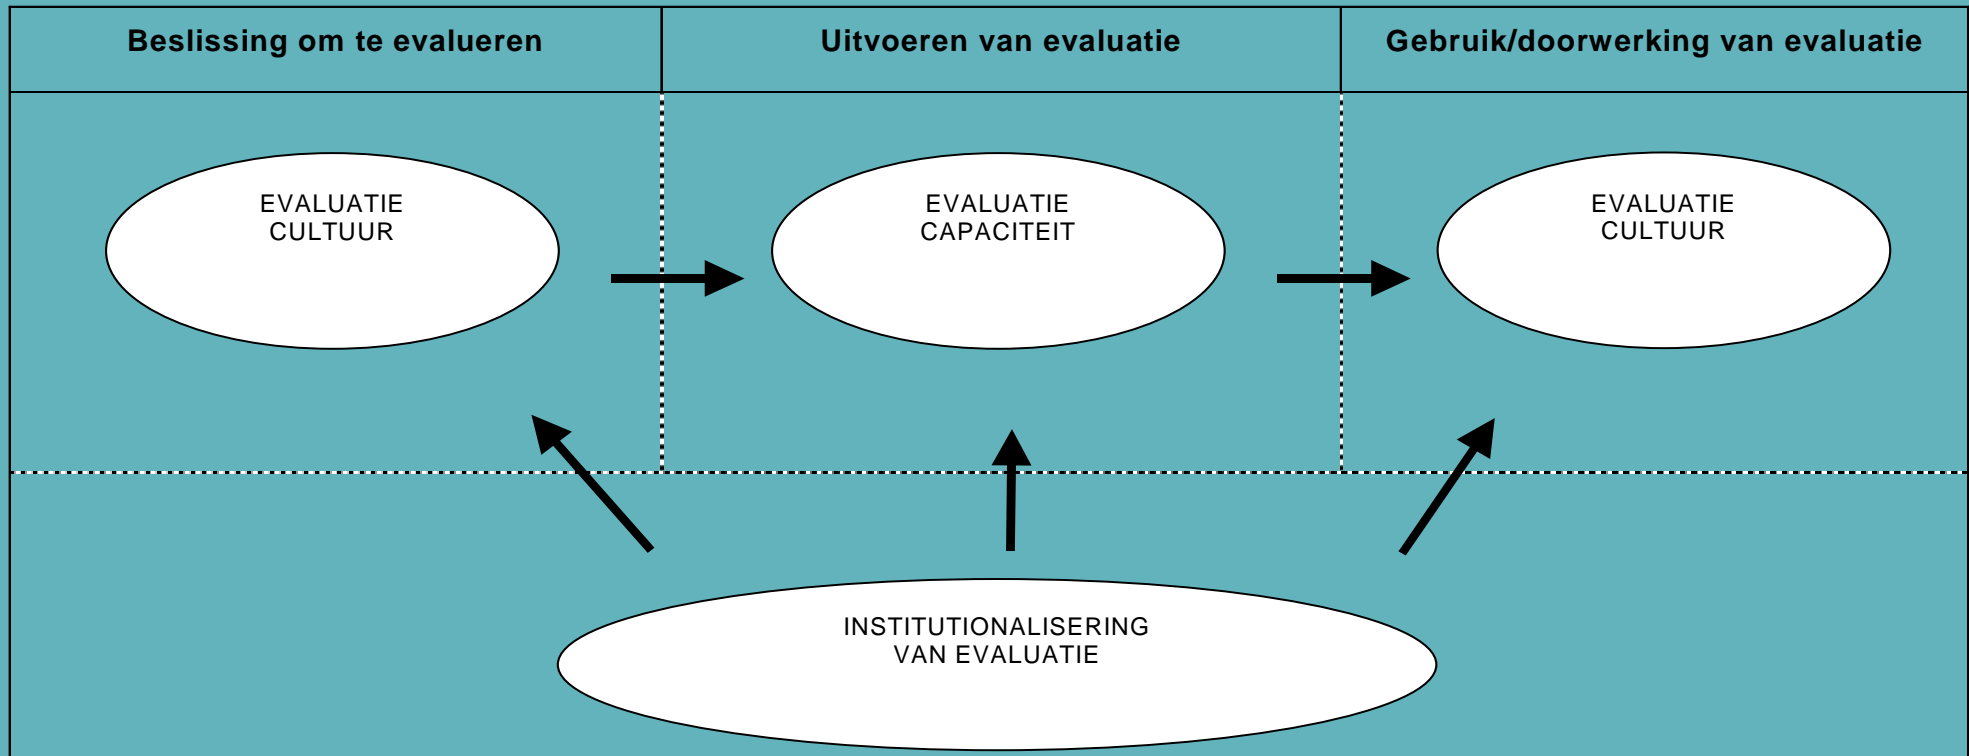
| Beslissing om te evalueren | Uitvoeren van evaluatie | Gebruik/doorwerking van evaluatie |
|---|---|---|

EVALUATIE CULTUUR

EVALUATIE CAPACITEIT

EVALUATIE CULTUUR

INSTITUTIONALISERING VAN EVALUATIE